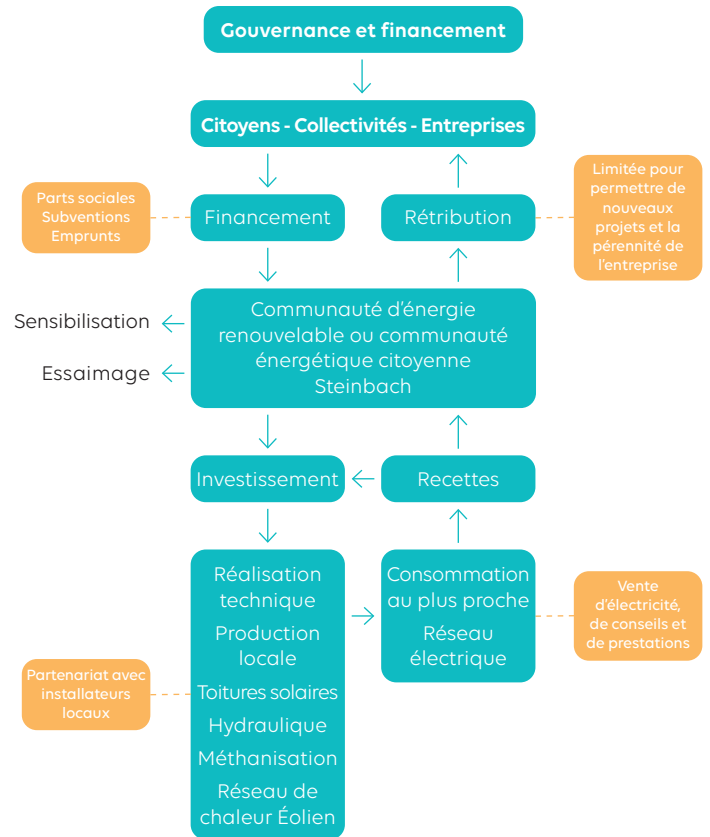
Gouvernance et financement

Citoyens - Collectivités - Entreprises

Parts sociales
Subventions
Emprunts

Financement

Rétribution

Limitée pour permettre de nouveaux projets et la pérennité de l'entreprise

Sensibilisation

Essaimage

Communauté d'énergie renouvelable ou communauté énergétique citoyenne Steinbach

Investissement

Recettes

Réalisation technique

Production locale

Toitures solaires

Hydraulique

Méthanisation

Réseau de chaleur Éolien

Consommation au plus proche

Réseau électrique

Vente d'électricité, de conseils et de prestations

Partenariat avec installateurs locaux